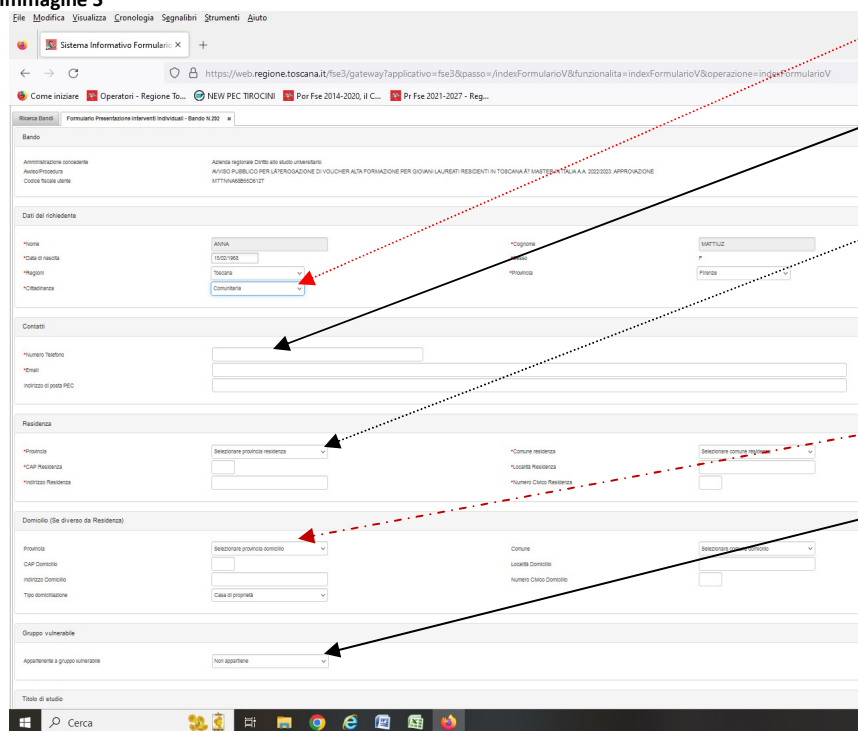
Immagine 3

File Modifica Visualizza Cronologia Segnalibri Strumenti Aiuto

Sistema Informativo Formulario ×

https://web.regione.toscana.it/fse3/gateway?applicativo=fse3&passo=/indexFormularioV&funzionalita=indexFormularioV&operazione=indexFormularioV

Come iniziare  Operatori - Regione To...  NEW PEC TIROCINI  Por Fse 2014-2020, il C...  Pr Fse 2021-2027 - Reg...

Ricerca Bandi  Formulario Presentazione Interventi Individuali - Bando N.202 ×

Bando

Amministrazione concedente  Azienda regionale Diritto allo studio universitario
Avviso/Procedura  AVVISO PUBBLICO PER L'ATEROGAZIONE DI VOUCHER ALTA FORMAZIONE PER GIOVANI LAUREATI RESIDENTI IN TOSCANA AT MASTER IN ITALIA A.A. 2022/2023. APPROVAZIONE
Codice fiscale utente  MTTNNA65B55C612T

Dati del richiedente

*Nome  ANNA
*Cognome  MATTIUZ
*Data di nascita  15/02/1965
Sesso  F
*Regioni  Toscana
*Provincia  Firenze
*Cittadinanza  Comunitaria

Contatti

*Numero Telefono
*Email
Indirizzo di posta PEC

Residenza

*Provincia  Selezionare provincia residenza
*Comune residenza  Selezionare comune residenza
*CAP Residenza
*Località Residenza
*Indirizzo Residenza
*Numero Civico Residenza

Domicilio (Se diverso da Residenza)

Provincia  Selezionare provincia domicilio
Comune  Selezionare comune domicilio
CAP Domicilio
Località Domicilio
Indirizzo Domicilio
Numero Civico Domicilio
Tipo domiciliazione  Casa di proprietà

Gruppo vulnerabile

Appartenente a gruppo vulnerabile  Non appartiene

Titolo di studio

Cerca